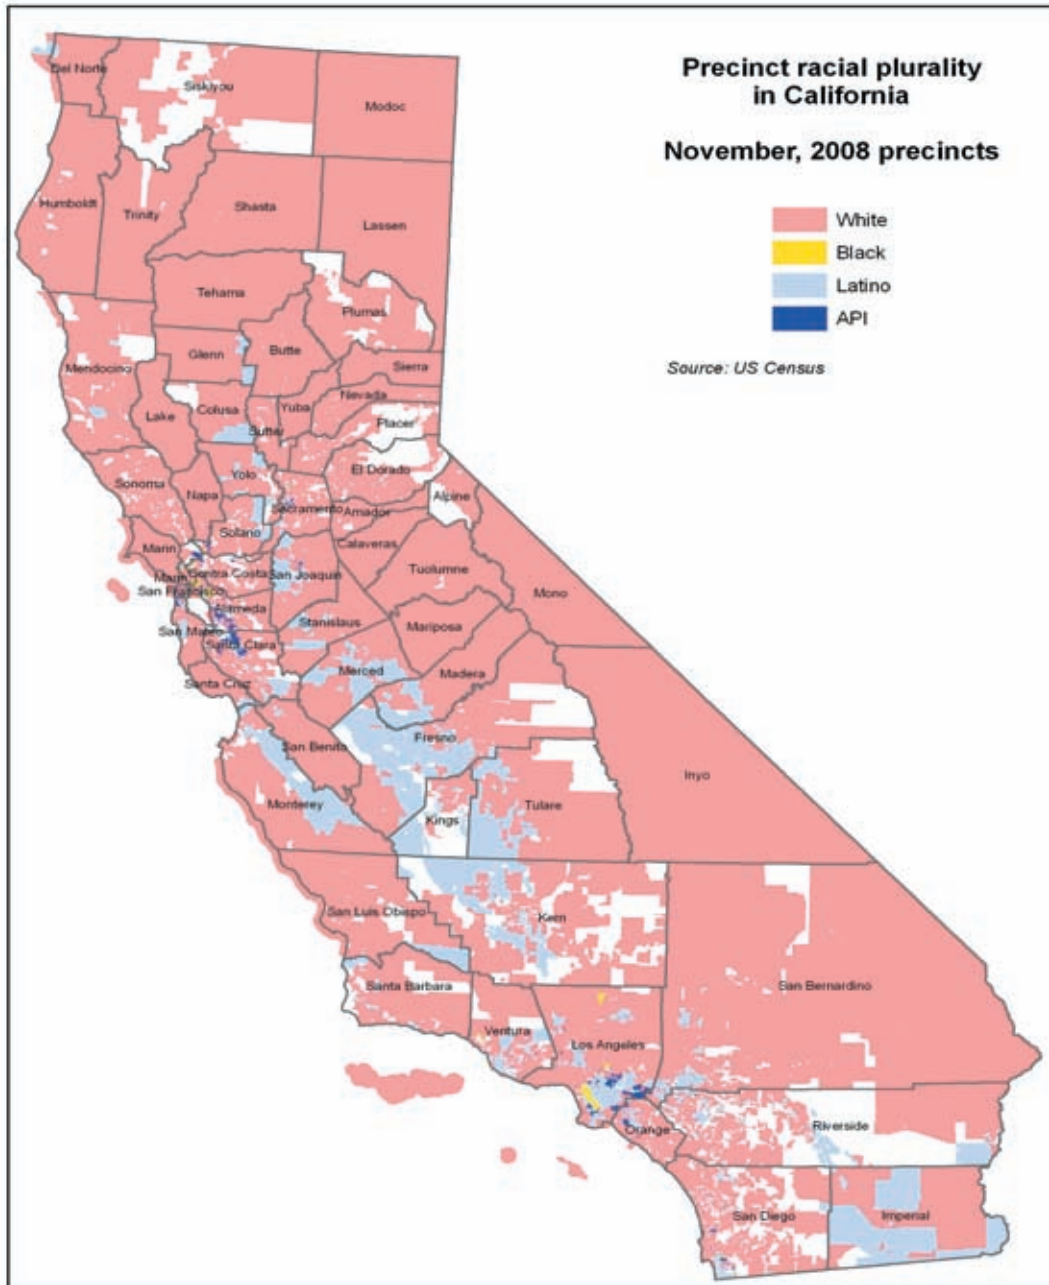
Precinct racial plurality in California

November, 2008 precincts

White
Black
Latino
API

Source: US Census

Del Norte
Siskiyou
Modoc
Humboldt
Trinity
Shasta
Lassen
Tehama
Plumas
Glenn
Butte
Sierra
Mendocino
Nevada
Lake
Colusa
Yuba
Sutter
Placer
Yolo
El Dorado
Sonoma
Napa
Alpine
Sacramento
Amador
Solano
Marin
Calaveras
Contra Costa
San Joaquin
Tuolumne
Mono
San Francisco
Alameda
Stanislaus
Mariposa
San Mateo
Santa Clara
Merced
Madera
Santa Cruz
Fresno
San Benito
Inyo
Monterey
Tulare
Kings
San Luis Obispo
Kern
Santa Barbara
San Bernardino
Ventura
Los Angeles
Orange
Riverside
San Diego
Imperial